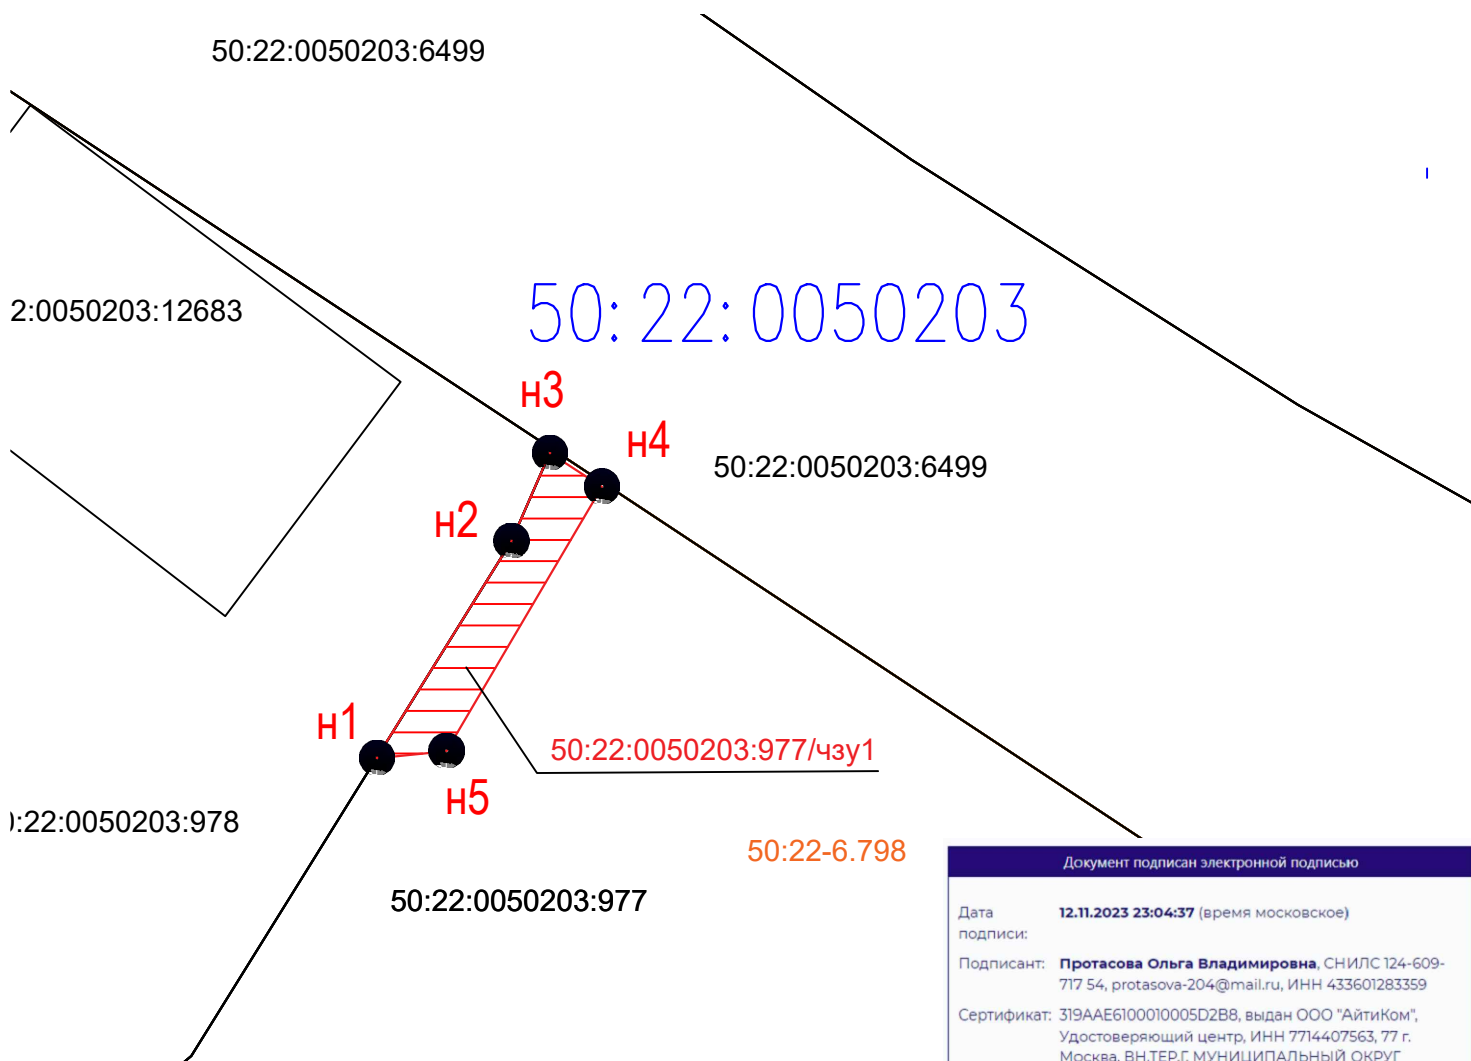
50:22:0050203:6499

2:0050203:12683

50: 22: 0050203

н3

н4

50:22:0050203:6499

н2

н1

50:22:0050203:977/чзу1

н5

):22:0050203:978

50:22-6.798

50:22:0050203:977

Документ подписан электронной подписью

| Дата подписи: | 12.11.2023 23:04:37 (время московское) |
|---|---|
| Подписант: | Протасова Ольга Владимировна, СНИЛС 124-609-717 54, protasova-204@mail.ru, ИНН 433601283359 |
| Сертификат: | 319AAE6100010005D2B8, выдан ООО "АйтиКом", Удостоверяющий центр, ИНН 7714407563, 77 г. Москва, ВН.ТЕР.Г. МУНИЦИПАЛЬНЫЙ ОКРУГ |